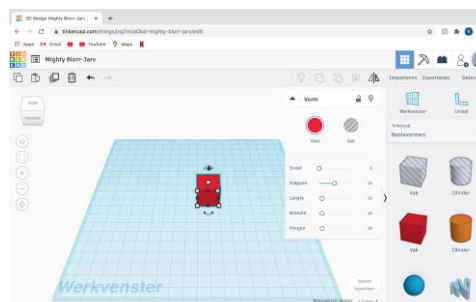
3D design Mighty Bjorn-Jarv | ×
tinkercad.com/things/jrqZma0bd-mighty-bjorn-jarv/edit
Apps Gmail YouTube Maps
Mighty Bjorn-Jarv
Importeren Exporteren Delen
Vorm
Rood Gat
Straal
Stappen
Lengte
Breedte
Hoogte
Werkvenster Liniaal
Tinkercad
Basisvormen
Vak Cilinder
Vak Cilinder
Werkvenster
Raster bewerken